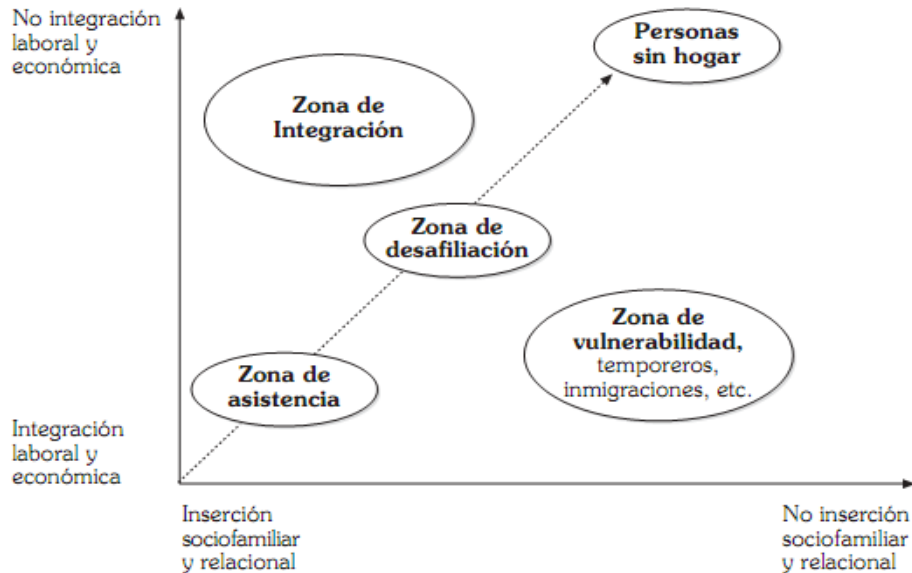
No integración laboral y económica

Personas sin hogar

Zona de Integración

Zona de desafiliación

Zona de vulnerabilidad, temporeros, inmigraciones, etc.

Zona de asistencia

Integración laboral y económica

Inserción sociofamiliar y relacional

No inserción sociofamiliar y relacional